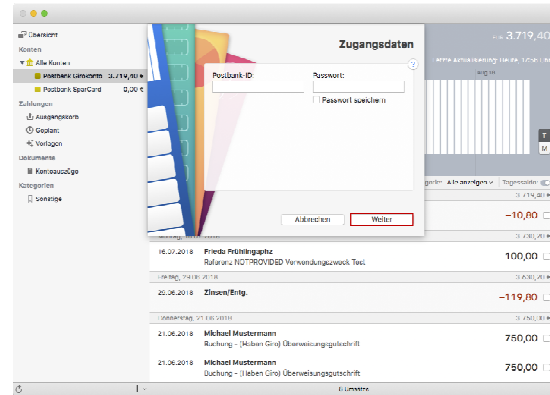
Übersicht
Konten
Alle Konten
Postbank Giro 3.719,40 €
Postbank SparCard 0,00 €
Zahlungen
Ausgangskorb
Geplant
Vorlagen
Dokumente
Kontoauszüge
Kategorien
Sonstige

3.719,40

Zugangsdaten
Postbank-ID:
Passwort:
Passwort speichern
Abbrechen
Weiter

Alle anzeigen
–10,00
16.07.2018
Frieda Frühlingpahz
Referenz NOTPROVIDED Verwendungszweck Test
100,00
29.06.2018
26.06.2018
Zinsen/Entg.
–119,00
21.06.2018
21.06.2018
Michael Mustermann
Buchung - (Heben Giro) Überweisungsgutschrift
750,00
21.06.2018
Michael Mustermann
Buchung - (Heben Giro) Überweisungsgutschrift
750,00